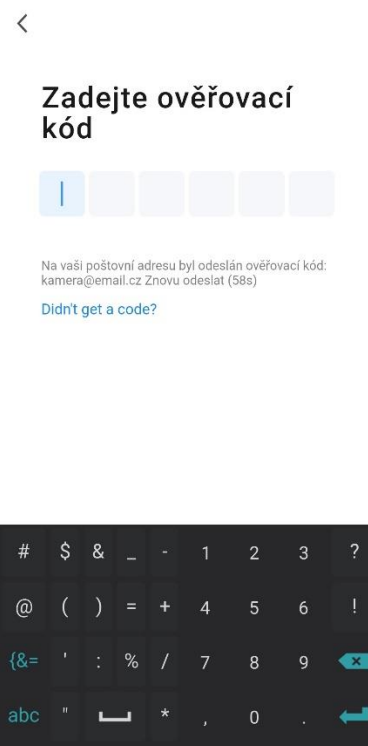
<

Zadejte ověřovací kód

Na vaši poštovní adresu byl odeslán ověřovací kód: kamera@email.cz Znovu odeslat (58s)

Didn't get a code?

# $ & _ - 1 2 3 ?
@ ( ) = + 4 5 6 !
{&= ' : % / 7 8 9
abc " * , 0 .